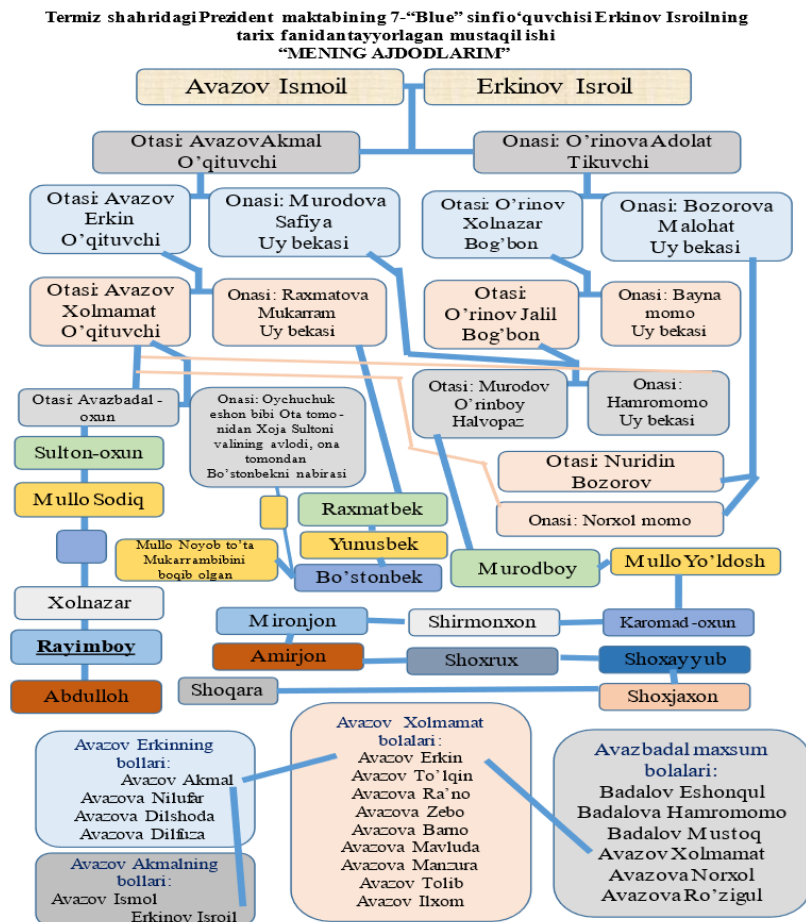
Termiz shahridagi Prezident maktabining 7-"Blue" sinfi o'quvchisi Erkinov Isroilning tarix fanidan tayyorlagan mustaqil ishi
"MENING AJDODLARIM"

Avazov Ismoil

Erkinov Isroil

Otasi: Avazov Akmal O'qituvchi

Onasi: O'rinova Adolat Tikuvchi

Otasi: Avazov Erkin O'qituvchi

Onasi: Murodova Safiya Uy bekasi

Otasi: O'rinov Xolnazar Bog'bon

Onasi: Bozorova Malohat Uy bekasi

Otasi: Avazov Xolmamat O'qituvchi

Onasi: Raxmatova Mukarram Uy bekasi

Otasi: O'rinov Jalil Bog'bon

Onasi: Bayna momo Uy bekasi

Otasi: Avazbadal - oxun

Onasi: Oychuchuk eshon bibi Ota tomonidan Xoja Sultoni valining avlodi, ona tomondan Bo'stonbekni nabirasi

Otasi: Murodov O'rinboy Halvopaz

Onasi: Hamromomo Uy bekasi

Otasi: Nuridin Bozorov

Onasi: Norxol momo

Sulton-oxun

Mullo Sodiq

Raxmatbek

Yunusbek

Mullo Noyob to'ta Mukarrambibini boqib olgan

Bo'stonbek

Murodboy

Mullo Yo'ldosh

Xolnazar

Rayimboy

Abdulloh

Mironjon

Shirmonxon

Karomad-oxun

Amirjon

Shoxrux

Shoxayyub

Shoqara

Shoxjaxon

Avazov Erkinning bollari:
Avazov Akmal
Avazova Nilufar
Avazova Dilshoda
Avazova Dilfuza

Avazov Akmalning bollari:
Avazov Ismol
Erkinov Isroil

Avazov Xolmamat bolalari:
Avazov Erkin
Avazov To'lqin
Avazova Ra'no
Avazova Zebo
Avazova Bamo
Avazova Mavluda
Avazova Manzura
Avazov Tolib
Avazov Ilxom

Avazbadal maxsum bolalari:
Badalov Eshonqul
Badalova Hamromomo
Badalov Mustoq
Avazov Xolmamat
Avazova Norxol
Avazova Ro'zigul